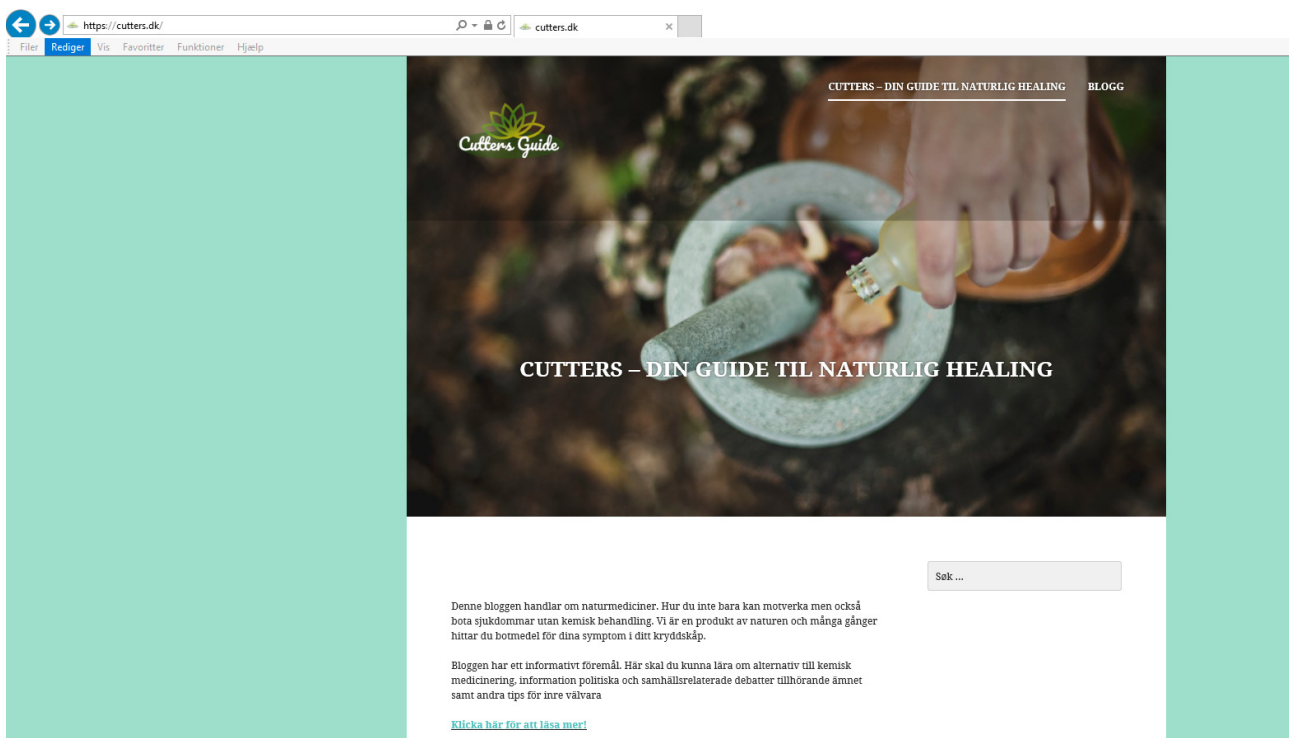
https://cutters.dk/

cutters.dk

Filer Rediger Vis Favoritter Funktioner Hjælp

CUTTERS – DIN GUIDE TIL NATURLIG HEALING BLOGG

Cutters Guide

CUTTERS – DIN GUIDE TIL NATURLIG HEALING

Søk ...

Denne bloggen handlar om naturmediciner. Hur du inte bara kan motverka men också bota sjukdommar utan kemisk behandling. Vi är en produkt av naturen och många gånger hittar du botmedel för dina symptom i ditt kryddskåp.

Bloggen har ett informativt föremål. Här skal du kunna lära om alternativ till kemisk medicinering, information politiska och samhällsrelaterade debatter tillhörande ämnet samt andra tips för inre välvara

Klicka här för att läsa mer!